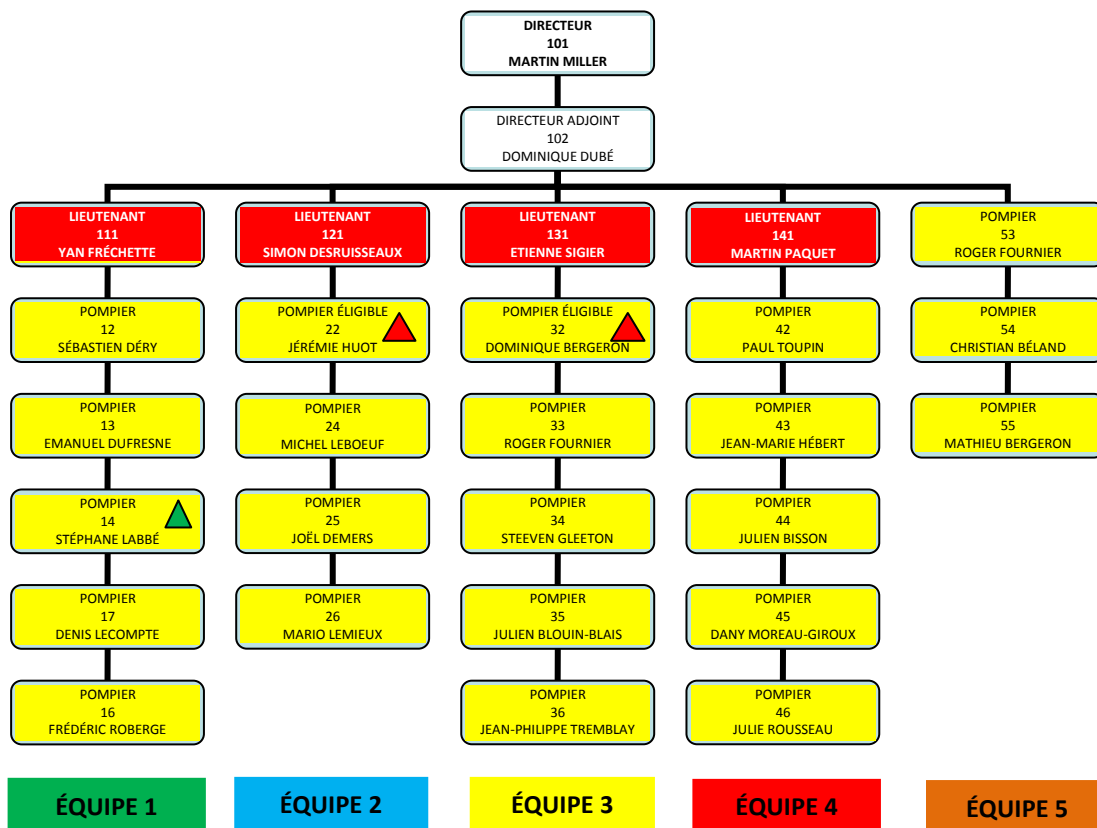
DIRECTEUR
101
MARTIN MILLER

DIRECTEUR ADJOINT
102
DOMINIQUE DUBÉ

LIEUTENANT
111
YAN FRÉCHETTE

POMPIER
12
SÉBASTIEN DÉRY

POMPIER
13
EMANUEL DUFRESNE

POMPIER
14
STÉPHANE LABBÉ

POMPIER
17
DENIS LECOMPTE

POMPIER
16
FRÉDÉRIC ROBERGE

LIEUTENANT
121
SIMON DESRUISSEAUX

POMPIER ÉLIGIBLE
22
JÉRÉMIE HUOT

POMPIER
24
MICHEL LEBOEUF

POMPIER
25
JOËL DEMERS

POMPIER
26
MARIO LEMIEUX

LIEUTENANT
131
ETIENNE SIGIER

POMPIER ÉLIGIBLE
32
DOMINIQUE BERGERON

POMPIER
33
ROGER FOURNIER

POMPIER
34
STEEVEN GLEETON

POMPIER
35
JULIEN BLOUIN-BLAIS

POMPIER
36
JEAN-PHILIPPE TREMBLAY

LIEUTENANT
141
MARTIN PAQUET

POMPIER
42
PAUL TOUPIN

POMPIER
43
JEAN-MARIE HÉBERT

POMPIER
44
JULIEN BISSON

POMPIER
45
DANY MOREAU-GIROUX

POMPIER
46
JULIE ROUSSEAU

POMPIER
53
ROGER FOURNIER

POMPIER
54
CHRISTIAN BÉLAND

POMPIER
55
MATHIEU BERGERON

ÉQUIPE 1

ÉQUIPE 2

ÉQUIPE 3

ÉQUIPE 4

ÉQUIPE 5